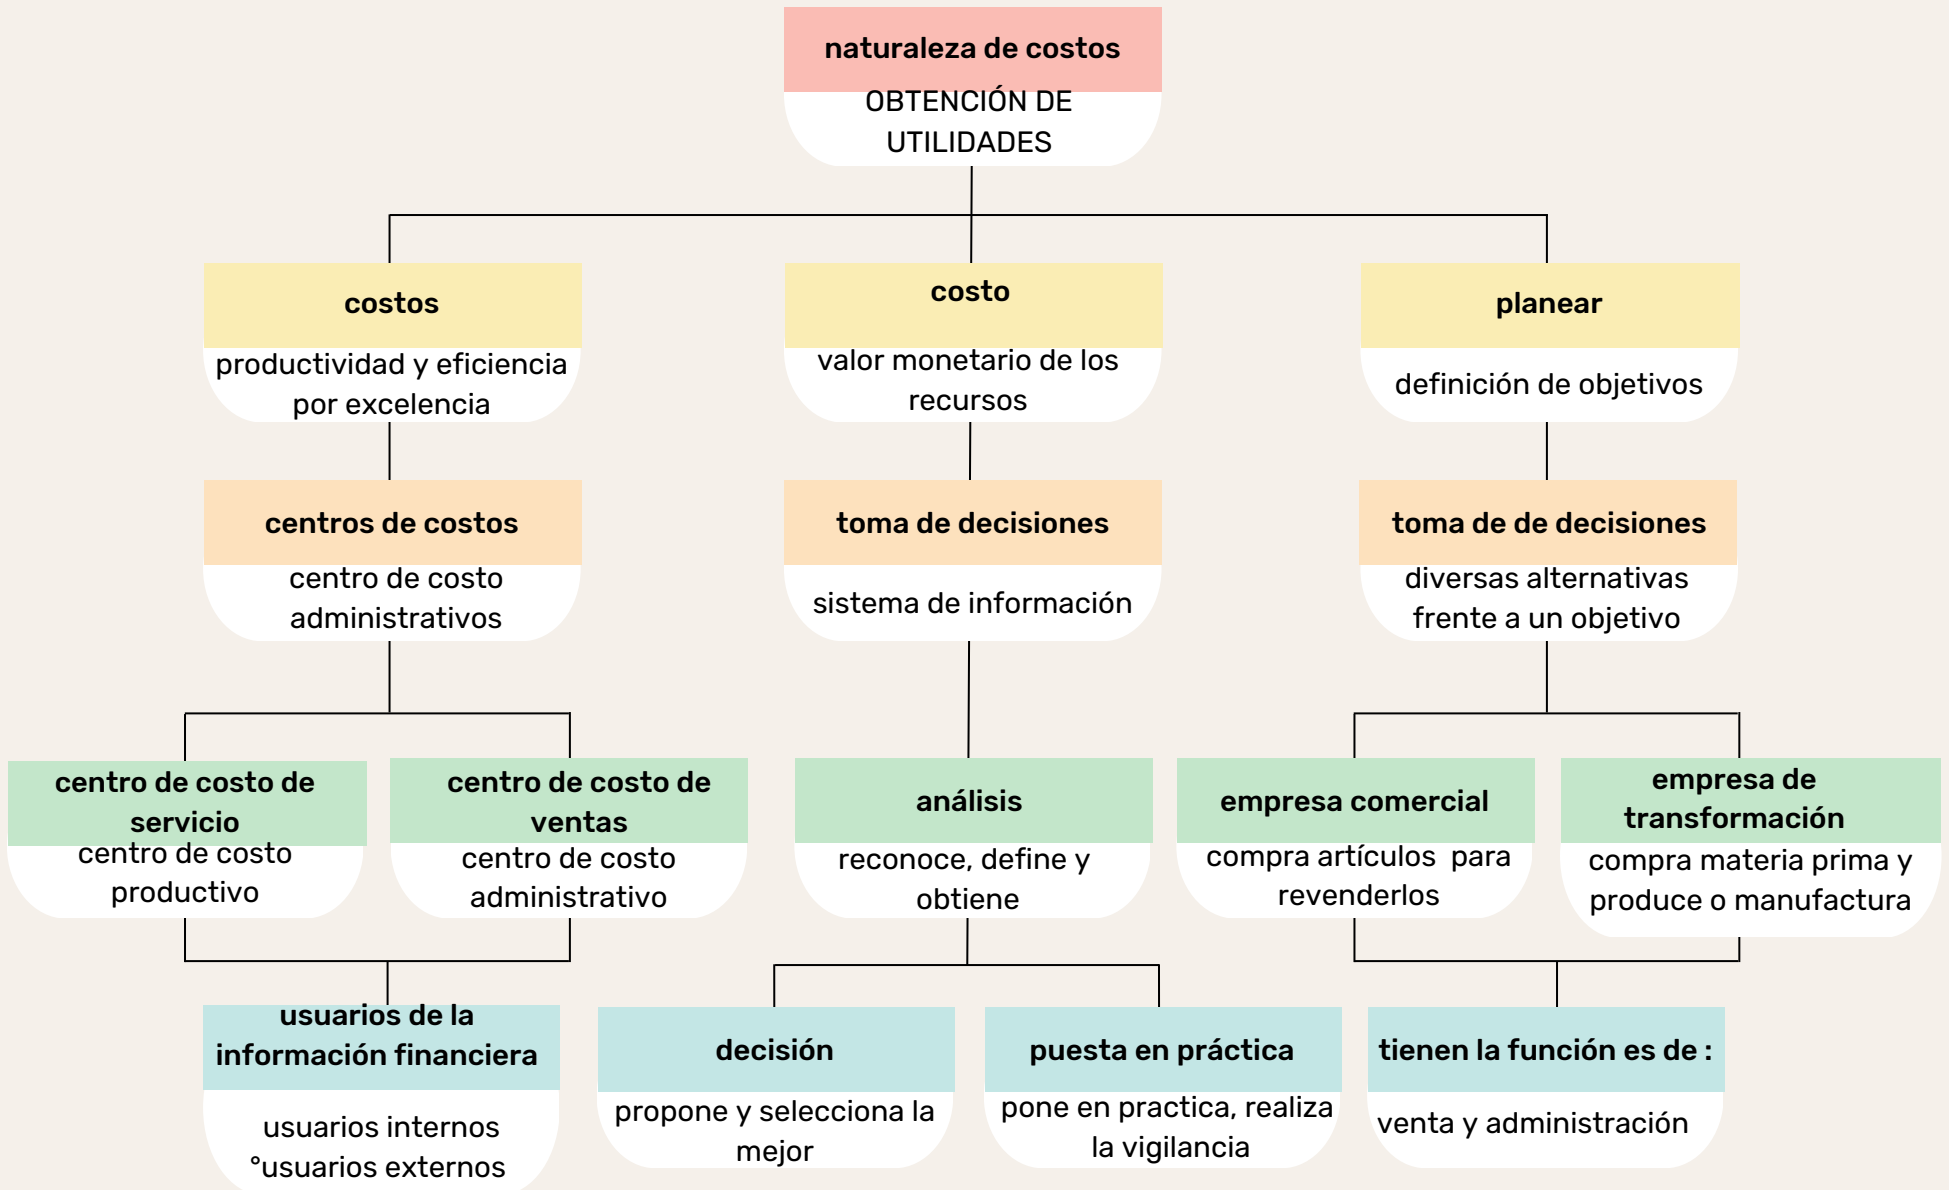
naturaleza de costos
OBTENCIÓN DE UTILIDADES

costos
productividad y eficiencia por excelencia

costo
valor monetario de los recursos

planear
definición de objetivos

centros de costos
centro de costo administrativos

toma de decisiones
sistema de información

toma de de decisiones
diversas alternativas frente a un objetivo

centro de costo de servicio
centro de costo productivo

centro de costo de ventas
centro de costo administrativo

análisis
reconoce, define y obtiene

empresa comercial
compra artículos para revenderlos

empresa de transformación
compra materia prima y produce o manufactura

usuarios de la información financiera
usuarios internos
°usuarios externos

decisión
propone y selecciona la mejor

puesta en práctica
pone en practica, realiza la vigilancia

tienen la función es de :
venta y administración